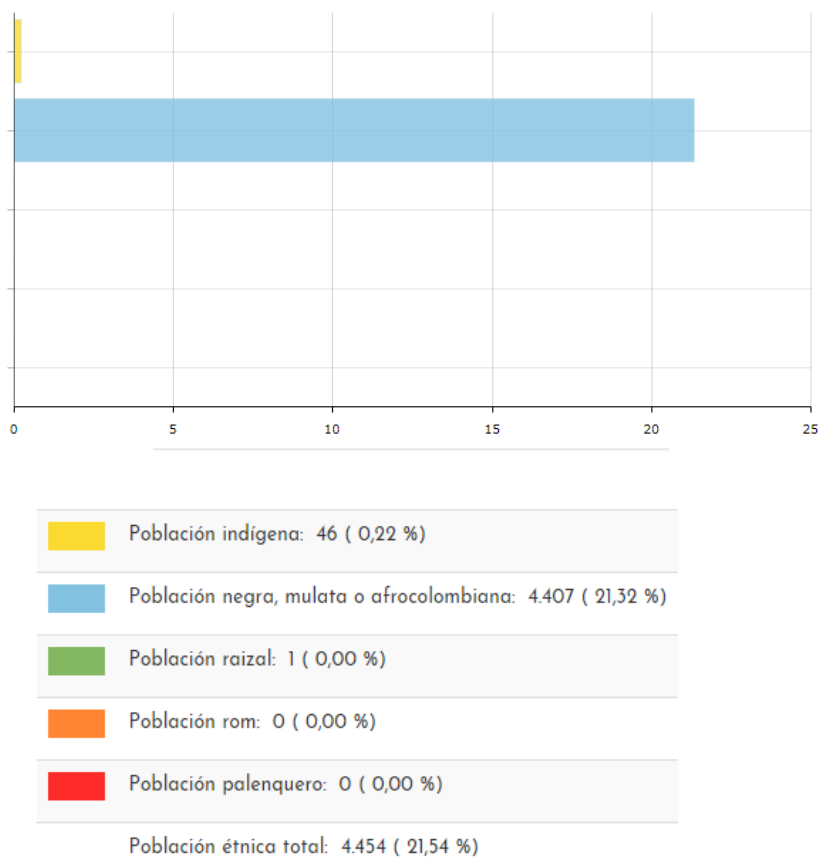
0
5
10
15
20
25

Población indígena: 46 ( 0,22 %)

Población negra, mulata o afrocolombiana: 4.407 ( 21,32 %)

Población raizal: 1 ( 0,00 %)

Población rom: 0 ( 0,00 %)

Población palenquero: 0 ( 0,00 %)

Población étnica total: 4.454 ( 21,54 %)